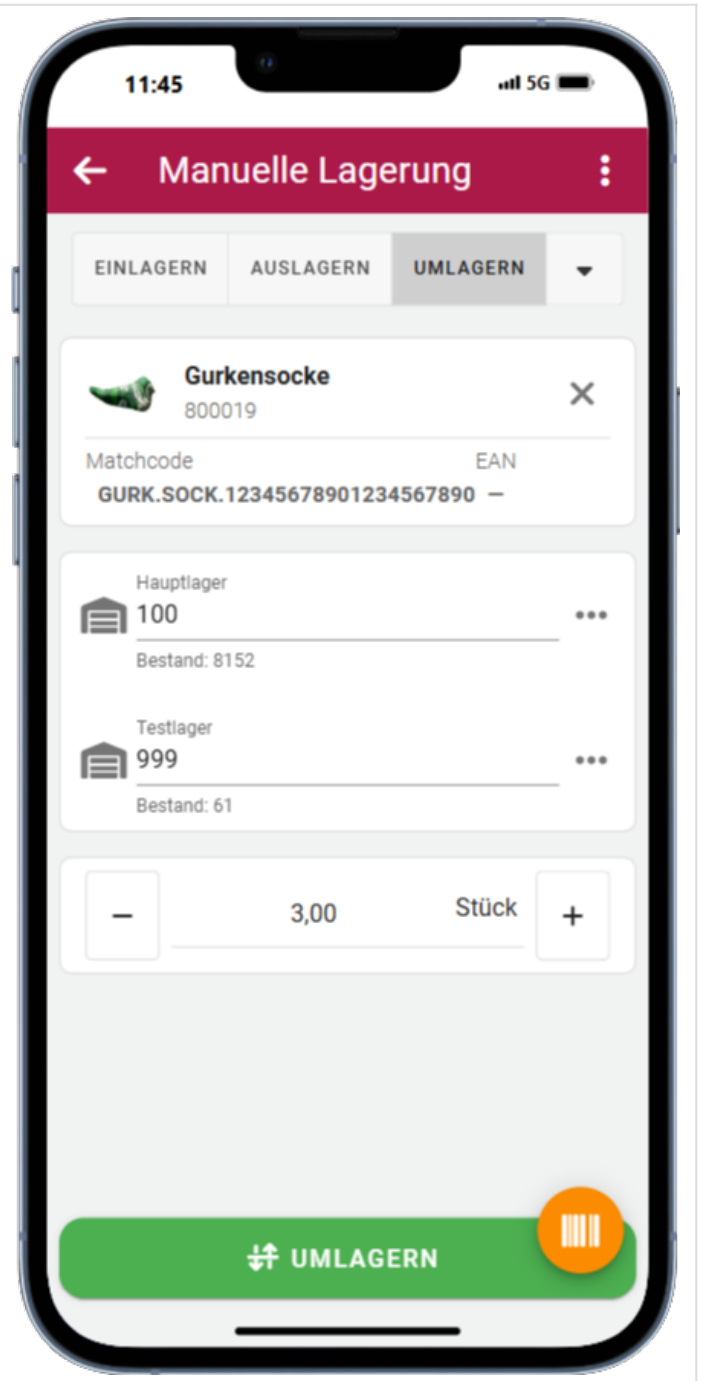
11:45

5G

Manuelle Lagerung

EINLAGERN AUSLAGERN UMLAGERN

Gurkensocke
800019

Matchcode
GURK.SOCK.12345678901234567890

EAN
–

Hauptlager
100
Bestand: 8152

Testlager
999
Bestand: 61

–
3,00
Stück
+

UMLAGERN